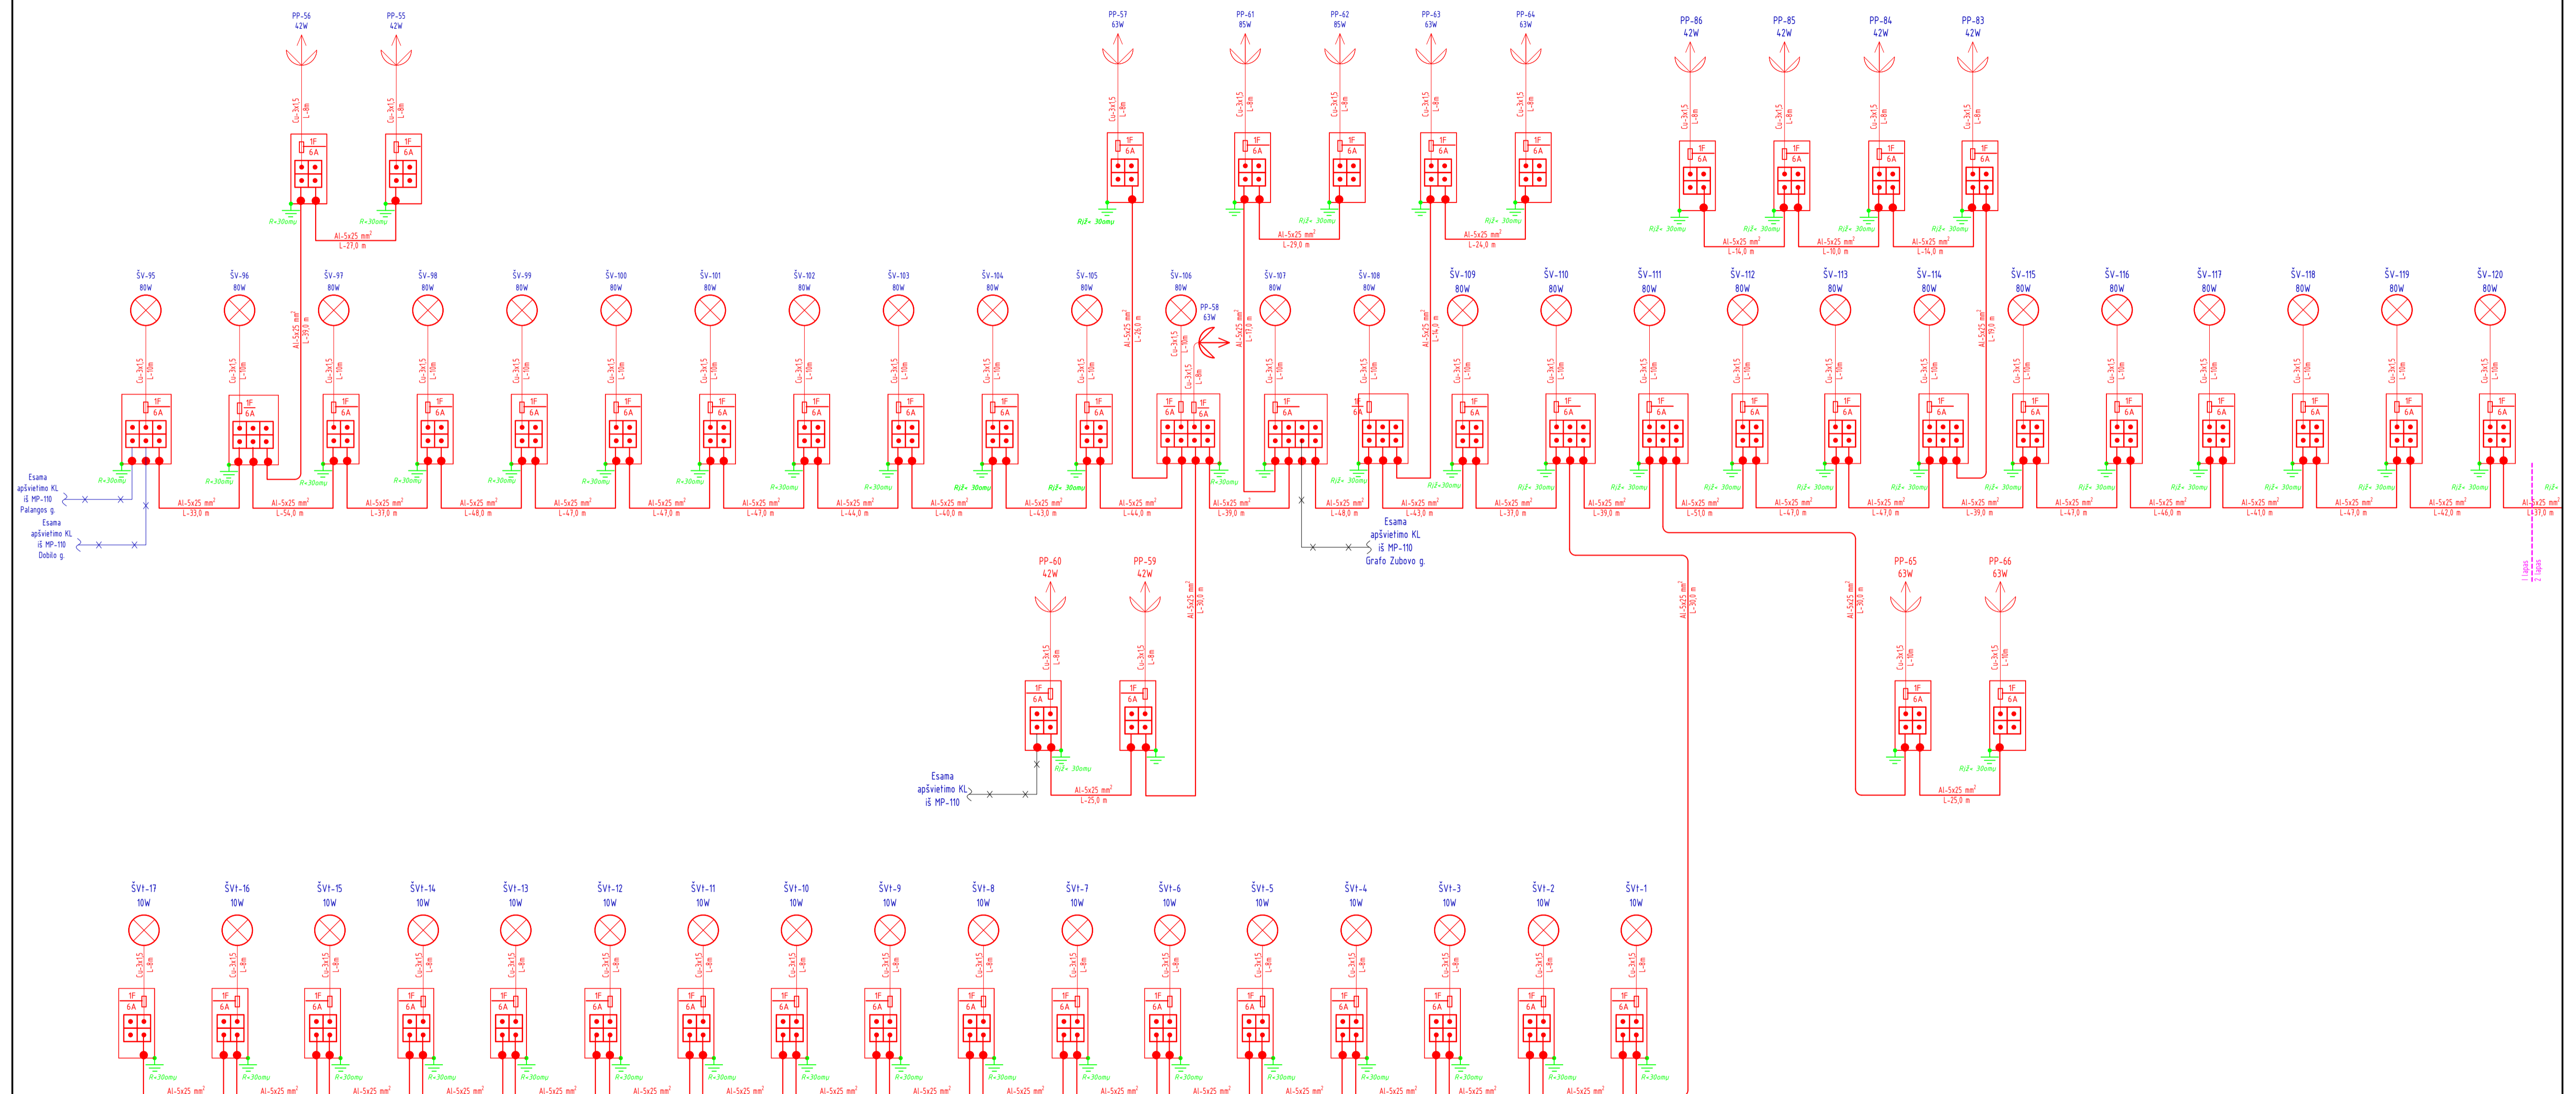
PP-56
42W

PP-55
42W

PP-57
63W

PP-61
85W

PP-62
85W

PP-63
63W

PP-64
63W

PP-86
42W

PP-85
42W

PP-84
42W

PP-83
42W

Cu-3x1,5 L-8m

1F 6A

R=30omu

Al-5x25 mm$^2$
L-27,0 m

Al-5x25 mm$^2$
L-29,0 m

Al-5x25 mm$^2$
L-24,0 m

Al-5x25 mm$^2$
L-14,0 m

Al-5x25 mm$^2$
L-10,0 m

Al-5x25 mm$^2$
L-14,0 m

ŠV-95 80W
ŠV-96 80W
ŠV-97 80W
ŠV-98 80W
ŠV-99 80W
ŠV-100 80W
ŠV-101 80W
ŠV-102 80W
ŠV-103 80W
ŠV-104 80W
ŠV-105 80W
ŠV-106 80W
PP-58 63W
ŠV-107 80W
ŠV-108 80W
ŠV-109 80W
ŠV-110 80W
ŠV-111 80W
ŠV-112 80W
ŠV-113 80W
ŠV-114 80W
ŠV-115 80W
ŠV-116 80W
ŠV-117 80W
ŠV-118 80W
ŠV-119 80W
ŠV-120 80W

Cu-3x1,5 L-10m

Rįž= 30omu

Esama
apšvietimo KL
iš MP-110
Palangos g.

Esama
apšvietimo KL
iš MP-110
Dobilo g.

Al-5x25 mm$^2$ L-33,0 m
Al-5x25 mm$^2$ L-54,0 m
Al-5x25 mm$^2$ L-37,0 m
Al-5x25 mm$^2$ L-48,0 m
Al-5x25 mm$^2$ L-47,0 m
Al-5x25 mm$^2$ L-47,0 m
Al-5x25 mm$^2$ L-43,0 m
Al-5x25 mm$^2$ L-44,0 m
Al-5x25 mm$^2$ L-40,0 m
Al-5x25 mm$^2$ L-43,0 m
Al-5x25 mm$^2$ L-44,0 m
Al-5x25 mm$^2$ L-39,0 m
Al-5x25 mm$^2$ L-48,0 m
Al-5x25 mm$^2$ L-43,0 m
Al-5x25 mm$^2$ L-37,0 m
Al-5x25 mm$^2$ L-39,0 m
Al-5x25 mm$^2$ L-51,0 m
Al-5x25 mm$^2$ L-47,0 m
Al-5x25 mm$^2$ L-47,0 m
Al-5x25 mm$^2$ L-39,0 m
Al-5x25 mm$^2$ L-47,0 m
Al-5x25 mm$^2$ L-46,0 m
Al-5x25 mm$^2$ L-41,0 m
Al-5x25 mm$^2$ L-47,0 m
Al-5x25 mm$^2$ L-42,0 m
Al-5x25 mm$^2$ L-37,0 m

Al-5x25 mm$^2$ L-39,0 m
Al-5x25 mm$^2$ L-26,0 m
Al-5x25 mm$^2$ L-17,0 m
Al-5x25 mm$^2$ L-14,0 m
Al-5x25 mm$^2$ L-19,0 m

Esama
apšvietimo KL
iš MP-110
Grafo Zubovo g.

PP-60
42W

PP-59
42W

Al-5x25 mm$^2$ L-38,0 m

Esama
apšvietimo KL
iš MP-110

Al-5x25 mm$^2$
L-25,0 m

PP-65
63W

PP-66
63W

Al-5x25 mm$^2$ L-38,0 m

Al-5x25 mm$^2$
L-25,0 m

1 lapas
2 lapas

ŠVt-17 10W
ŠVt-16 10W
ŠVt-15 10W
ŠVt-14 10W
ŠVt-13 10W
ŠVt-12 10W
ŠVt-11 10W
ŠVt-10 10W
ŠVt-9 10W
ŠVt-8 10W
ŠVt-7 10W
ŠVt-6 10W
ŠVt-5 10W
ŠVt-4 10W
ŠVt-3 10W
ŠVt-2 10W
ŠVt-1 10W

Cu-3x1,5 L-8m

1F 6A

R=30omu

Al-5x25 mm$^2$